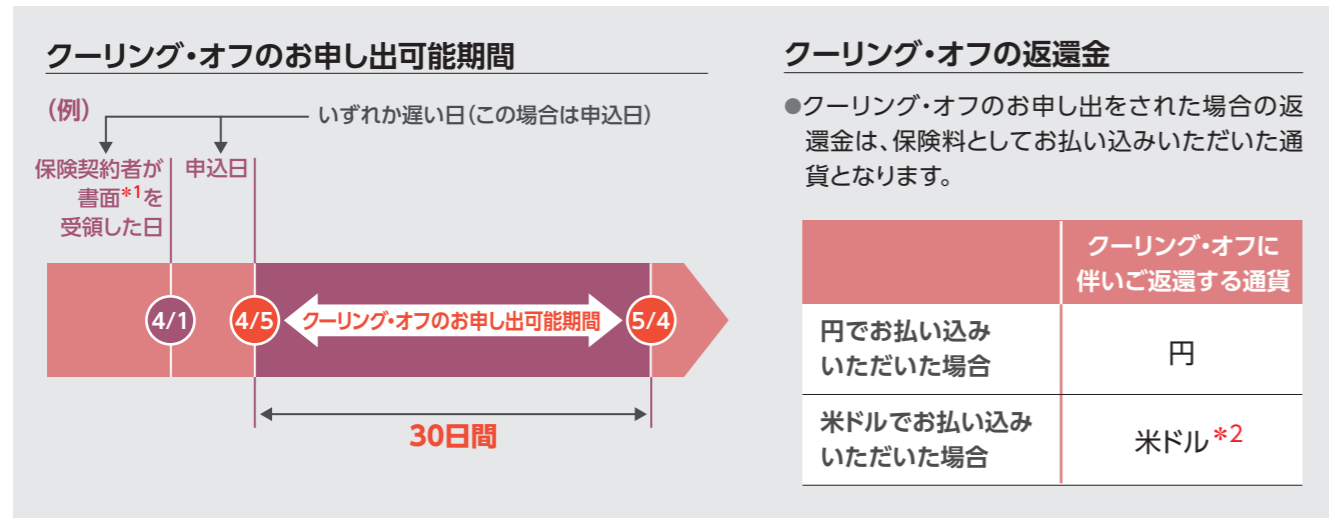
クーリング・オフのお申し出可能期間

(例)

いずれか遅い日(この場合は申込日)

保険契約者が書面*1を受領した日

申込日

4/1

4/5

クーリング・オフのお申し出可能期間

5/4

30日間

クーリング・オフの返還金

●クーリング・オフのお申し出をされた場合の返還金は、保険料としてお払い込みいただいた通貨となります。

| | クーリング・オフに伴いご返還する通貨 |
|---|---|
| 円でお払い込みいただいた場合 | 円 |
| 米ドルでお払い込みいただいた場合 | 米ドル*2 |